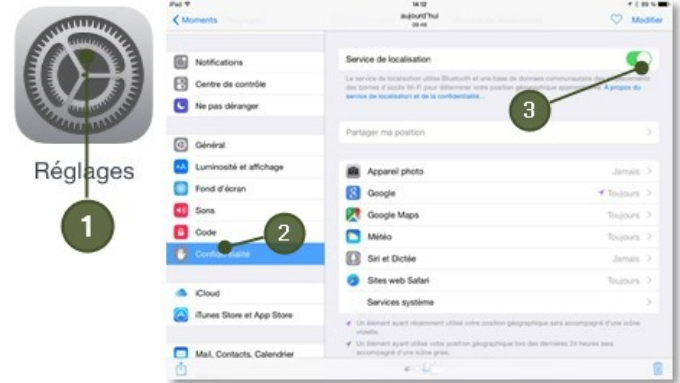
Réglages

1

iPad

14:12

Moments

aujourd'hui

Modifier

Notifications

Centre de contrôle

Ne pas déranger

Général

Luminosité et affichage

Fond d'écran

Sons

Code

Confidentialité

2

iCloud

iTunes Store et App Store

Mail, Contacts, Calendrier

Service de localisation

3

Le service de localisation utilise Bluetooth et une base de données communautaire des bornes d'accès Wi-Fi pour déterminer votre position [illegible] À propos du service de localisation et de la confidentialité...

Partager ma position

Appareil photo

Jamais

Google

Toujours

Google Maps

Toujours

Météo

Toujours

Siri et Dictée

Jamais

Sites web Safari

Jamais

Services système

Un élément ayant récemment utilisé votre position géographique sera accompagné d'une icône violette.

Un élément ayant utilisé votre position géographique lors des dernières 24 heures sera accompagné d'une icône grise.